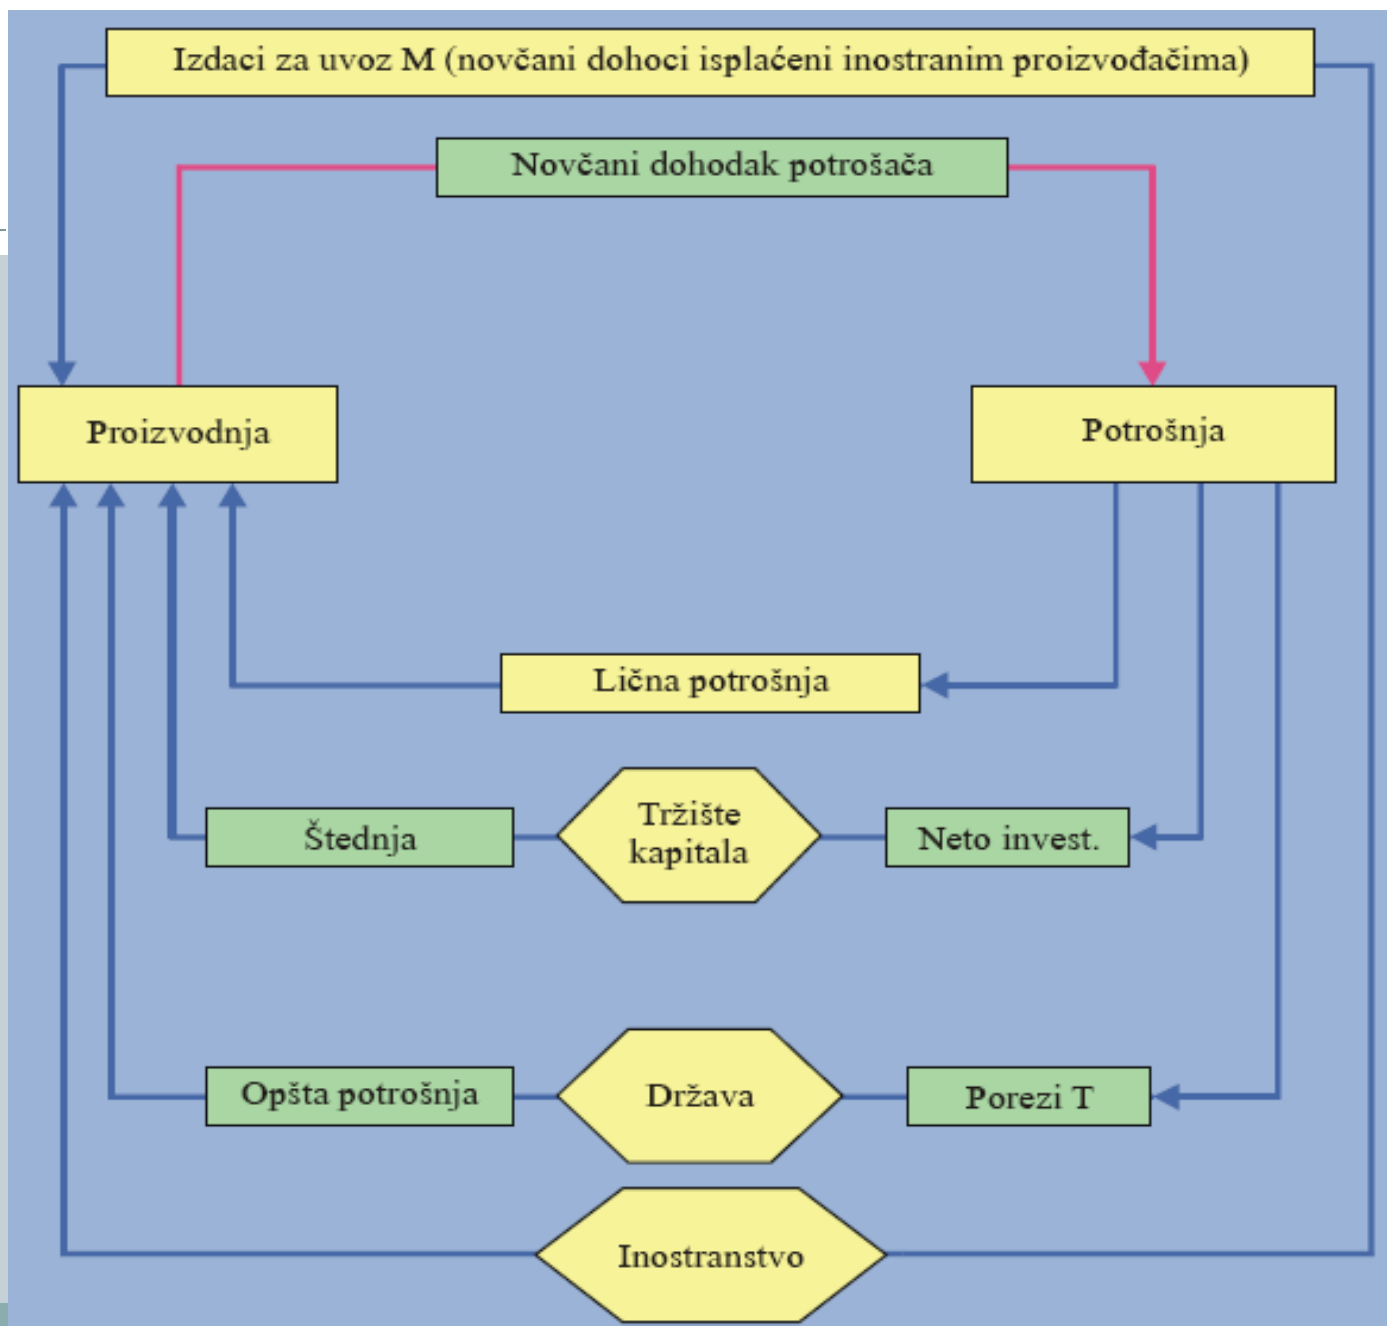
Izdaci za uvoz M (novčani dohoci isplaćeni inostranim proizvođačima)

Novčani dohodak potrošača

Proizvodnja

Potrošnja

Lična potrošnja

Štednja

Tržište kapitala

Neto invest.

Opšta potrošnja

Država

Porezi T

Inostranstvo